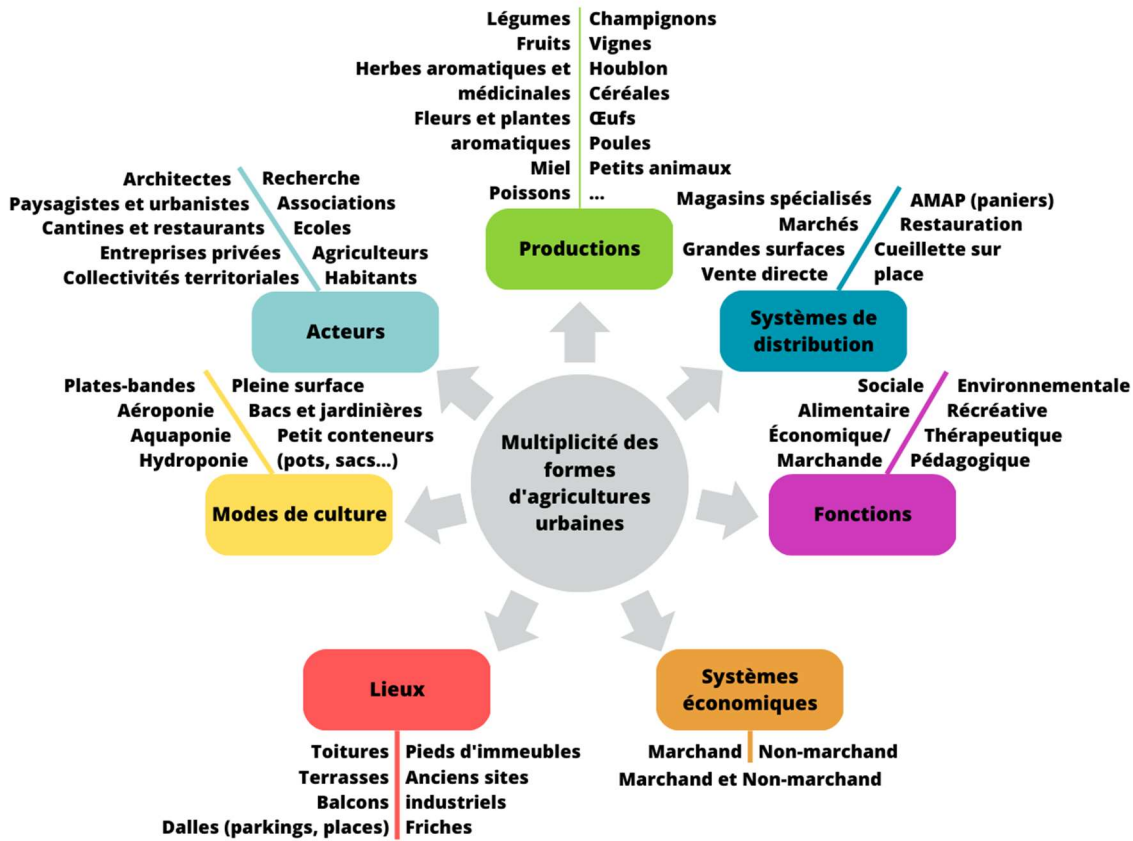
Légumes
Fruits
Herbes aromatiques et médicinales
Fleurs et plantes aromatiques
Miel
Poissons

Champignons
Vignes
Houblon
Céréales
Œufs
Poules
Petits animaux
...

Productions

Architectes
Paysagistes et urbanistes
Cantines et restaurants
Entreprises privées
Collectivités territoriales

Recherche
Associations
Ecoles
Agriculteurs
Habitants

Acteurs

Magasins spécialisés
Marchés
Grandes surfaces
Vente directe

AMAP (paniers)
Restauration
Cueillette sur place

Systèmes de distribution

Plates-bandes
Aéroponie
Aquaponie
Hydroponie

Pleine surface
Bacs et jardinières
Petit conteneurs (pots, sacs...)

Multiplicité des formes d'agricultures urbaines

Modes de culture

Sociale
Alimentaire
Économique/ Marchande

Environnementale
Récréative
Thérapeutique
Pédagogique

Fonctions

Lieux

Toitures
Terrasses
Balcons
Dalles (parkings, places)

Pieds d'immeubles
Anciens sites industriels
Friches

Systèmes économiques

Marchand
Non-marchand
Marchand et Non-marchand